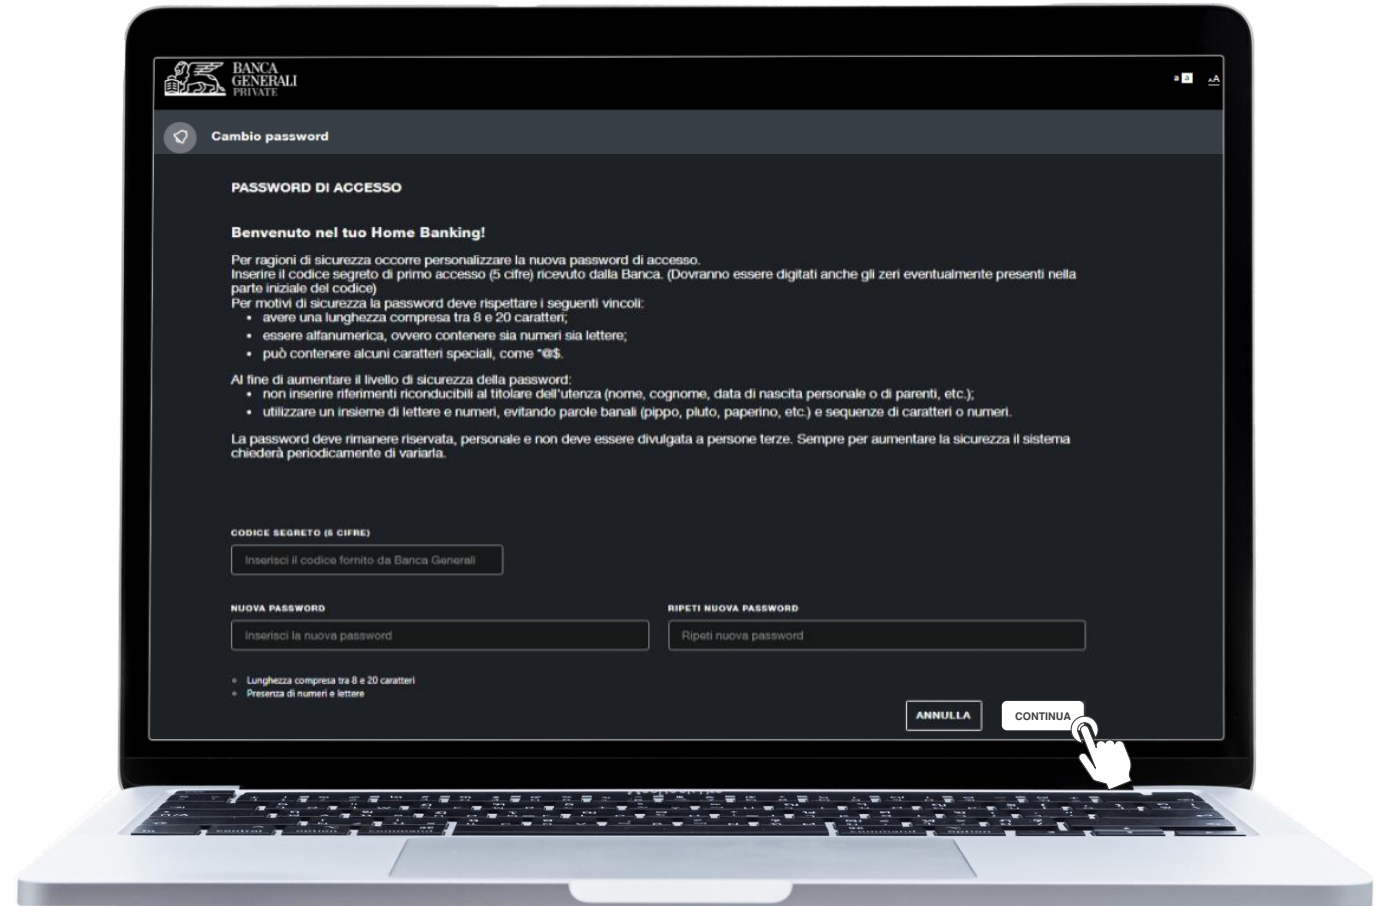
BANCA GENERALI PRIVATE

a a  AA

Cambio password

PASSWORD DI ACCESSO

Benvenuto nel tuo Home Banking!

Per ragioni di sicurezza occorre personalizzare la nuova password di accesso.
Inserire il codice segreto di primo accesso (5 cifre) ricevuto dalla Banca. (Dovranno essere digitati anche gli zeri eventualmente presenti nella parte iniziale del codice)
Per motivi di sicurezza la password deve rispettare i seguenti vincoli:
- avere una lunghezza compresa tra 8 e 20 caratteri;
- essere alfanumerica, ovvero contenere sia numeri sia lettere;
- può contenere alcuni caratteri speciali, come *@$.

Al fine di aumentare il livello di sicurezza della password:
- non inserire riferimenti riconducibili al titolare dell'utenza (nome, cognome, data di nascita personale o di parenti, etc.);
- utilizzare un insieme di lettere e numeri, evitando parole banali (pippo, pluto, paperino, etc.) e sequenze di caratteri o numeri.

La password deve rimanere riservata, personale e non deve essere divulgata a persone terze. Sempre per aumentare la sicurezza il sistema chiederà periodicamente di variarla.

CODICE SEGRETO (5 CIFRE)

Inserisci il codice fornito da Banca Generali

NUOVA PASSWORD

Inserisci la nuova password

RIPETI NUOVA PASSWORD

Ripeti nuova password

- Lunghezza compresa tra 8 e 20 caratteri
- Presenza di numeri e lettere

ANNULLA

CONTINUA